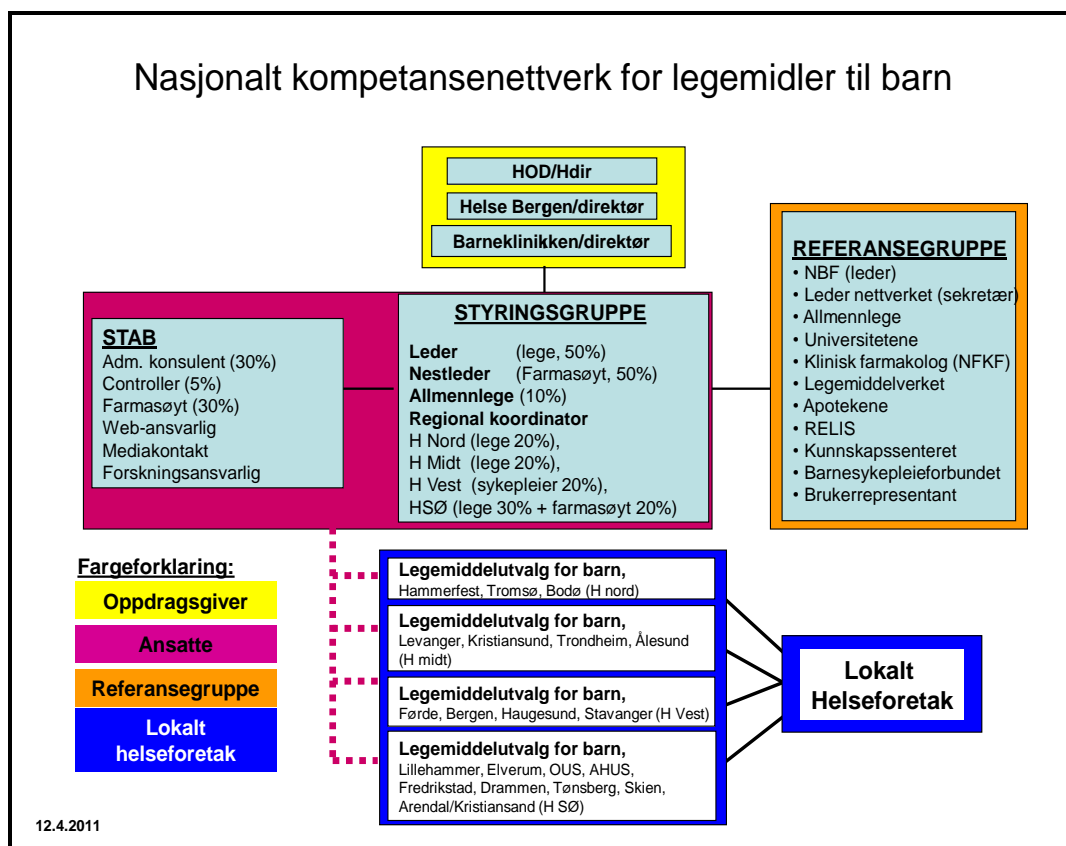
Nasjonalt kompetansenettverk for legemidler til barn

HOD/Hdir

Helse Bergen/direktør

Barneklinikken/direktør

STAB
Adm. konsulent (30%)
Controller (5%)
Farmasøyt (30%)
Web-ansvarlig
Mediakontakt
Forskningsansvarlig

STYRINGSGRUPPE
Leder (lege, 50%)
Nestleder (Farmasøyt, 50%)
Allmennlege (10%)
Regional koordinator
H Nord (lege 20%),
H Midt (lege 20%),
H Vest (sykepleier 20%),
HSØ (lege 30% + farmasøyt 20%)

REFERANSEGRUPPE
• NBF (leder)
• Leder nettverket (sekretær)
• Allmennlege
• Universitetene
• Klinisk farmakolog (NFKF)
• Legemiddelverket
• Apotekene
• RELIS
• Kunnskapssenteret
• Barnesykepleieforbundet
• Brukerrepresentant

Fargeforklaring:
Oppdragsgiver
Ansatte
Referansegruppe
Lokalt helseforetak

Legemiddelutvalg for barn,
Hammerfest, Tromsø, Bodø (H nord)

Legemiddelutvalg for barn,
Levanger, Kristiansund, Trondheim, Ålesund (H midt)

Legemiddelutvalg for barn,
Førde, Bergen, Haugesund, Stavanger (H Vest)

Legemiddelutvalg for barn,
Lillehammer, Elverum, OUS, AHUS, Fredrikstad, Drammen, Tønsberg, Skien, Arendal/Kristiansand (H SØ)

Lokalt Helseforetak

12.4.2011